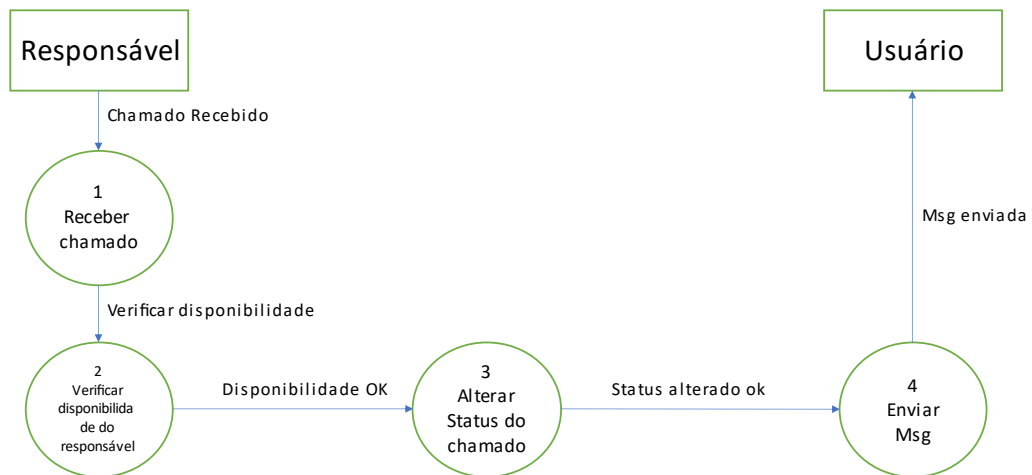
Responsável

Usuário

Chamado Recebido

1
Receber chamado

Msg enviada

Verificar disponibilidade

2
Verificar disponibilidade do responsável

Disponibilidade OK

3
Alterar Status do chamado

Status alterado ok

4
Enviar Msg